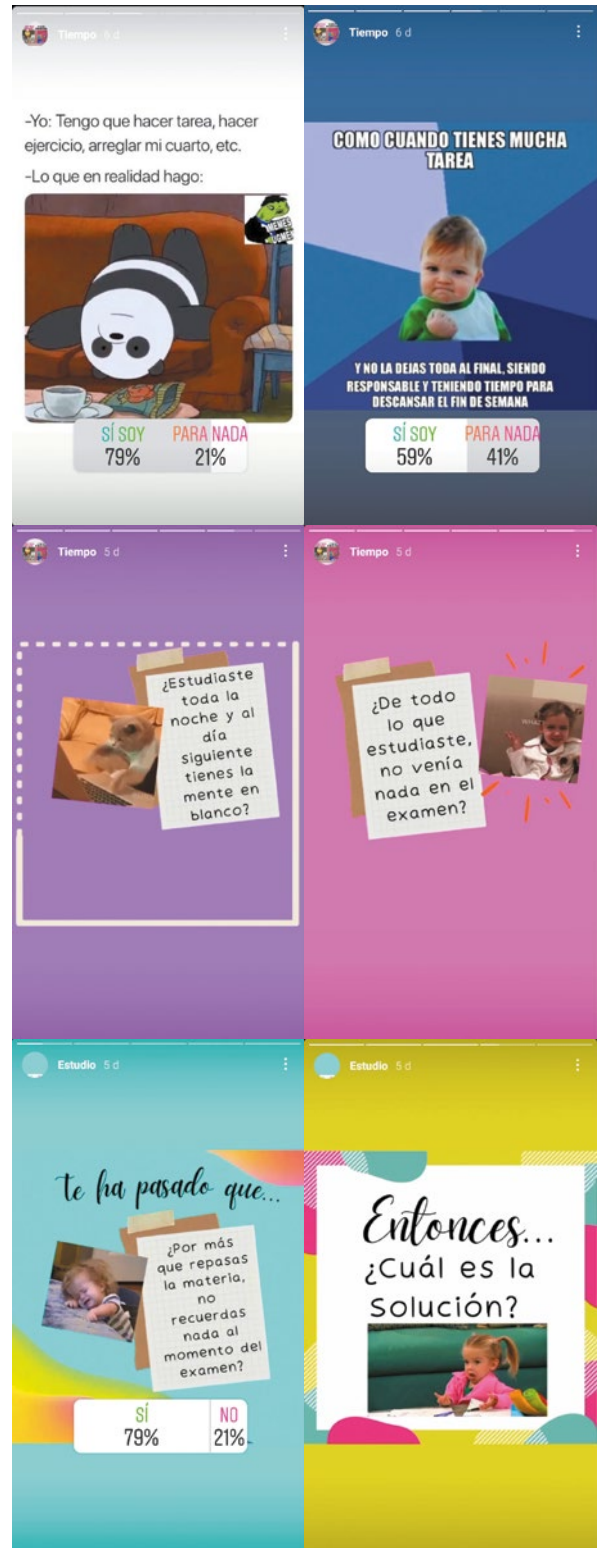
Tiempo 6 d

-Yo: Tengo que hacer tarea, hacer ejercicio, arreglar mi cuarto, etc.

-Lo que en realidad hago:

MEMES HOME

SÍ SOY 79%
PARA NADA 21%

Tiempo 6 d

COMO CUANDO TIENES MUCHA TAREA

Y NO LA DEJAS TODA AL FINAL, SIENDO RESPONSABLE Y TENIENDO TIEMPO PARA DESCANSAR EL FIN DE SEMANA

SÍ SOY 59%
PARA NADA 41%

Tiempo 5 d

¿Estudiaste toda la noche y al día siguiente tienes la mente en blanco?

Tiempo 5 d

¿De todo lo que estudiaste, no venía nada en el examen?

Estudio 5 d

te ha pasado que...

¿Por más que repasas la materia, no recuerdas nada al momento del examen?

SÍ 79%
NO 21%

Estudio 5 d

Entonces...
¿Cuál es la Solución?